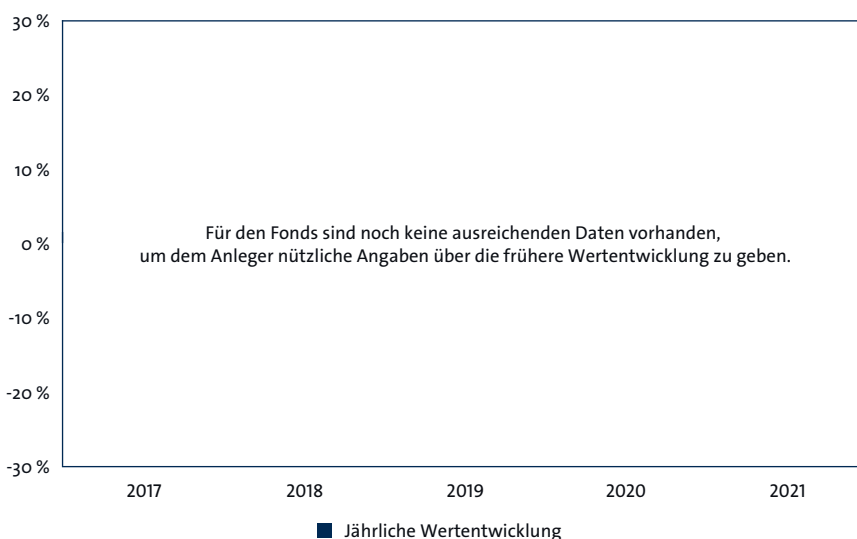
30 %
20 %
10 %
0 %
-10 %
-20 %
-30 %

Für den Fonds sind noch keine ausreichenden Daten vorhanden, um dem Anleger nützliche Angaben über die frühere Wertentwicklung zu geben.

2017
2018
2019
2020
2021

Jährliche Wertentwicklung